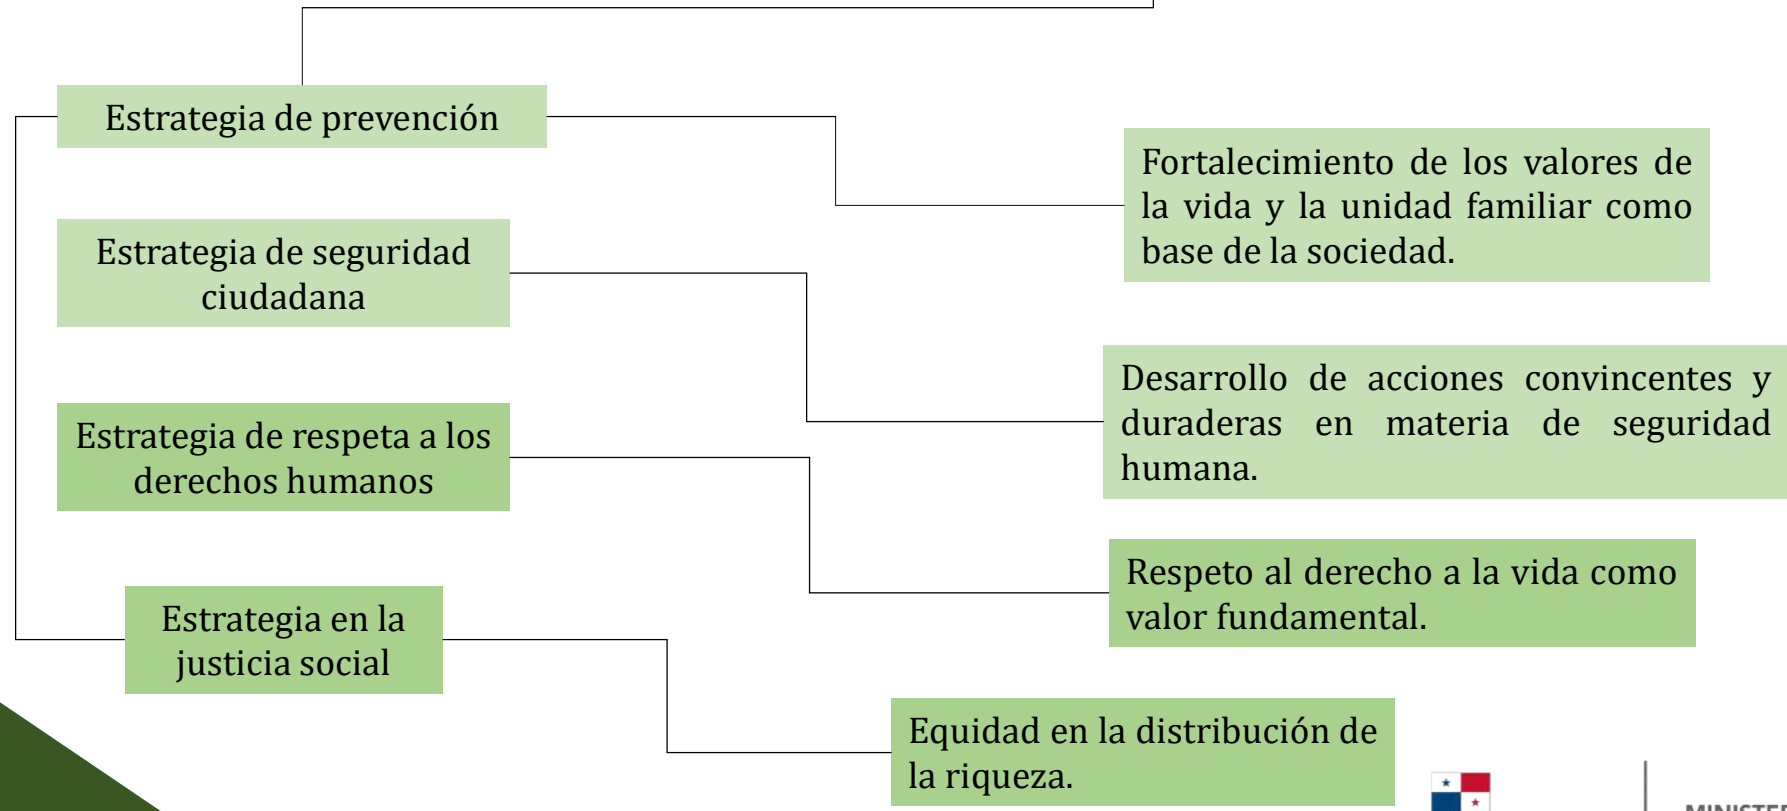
Estrategia de prevención

Fortalecimiento de los valores de la vida y la unidad familiar como base de la sociedad.

Estrategia de seguridad ciudadana

Desarrollo de acciones convincentes y duraderas en materia de seguridad humana.

Estrategia de respeta a los derechos humanos

Respeto al derecho a la vida como valor fundamental.

Estrategia en la justicia social

Equidad en la distribución de la riqueza.

MINISTE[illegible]